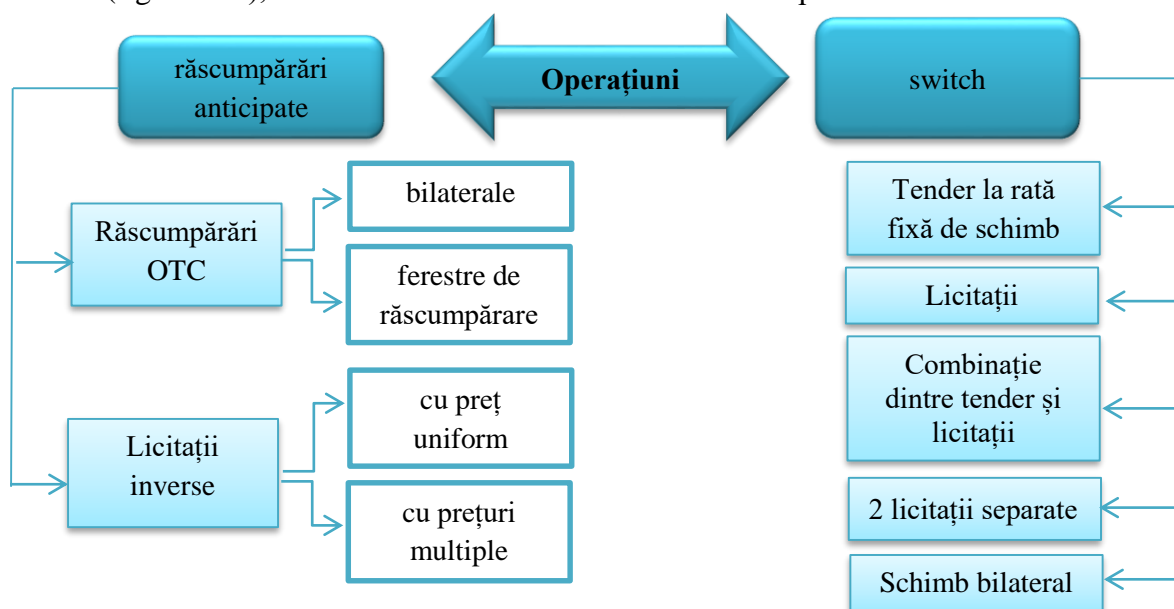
răscumpărări anticipate

Operațiuni

switch

Răscumpărări OTC

bilaterale

ferestre de răscumpărare

Licitații inverse

cu preț uniform

cu prețuri multiple

Tender la rată fixă de schimb

Licitații

Combinație dintre tender și licitații

2 licitații separate

Schimb bilateral